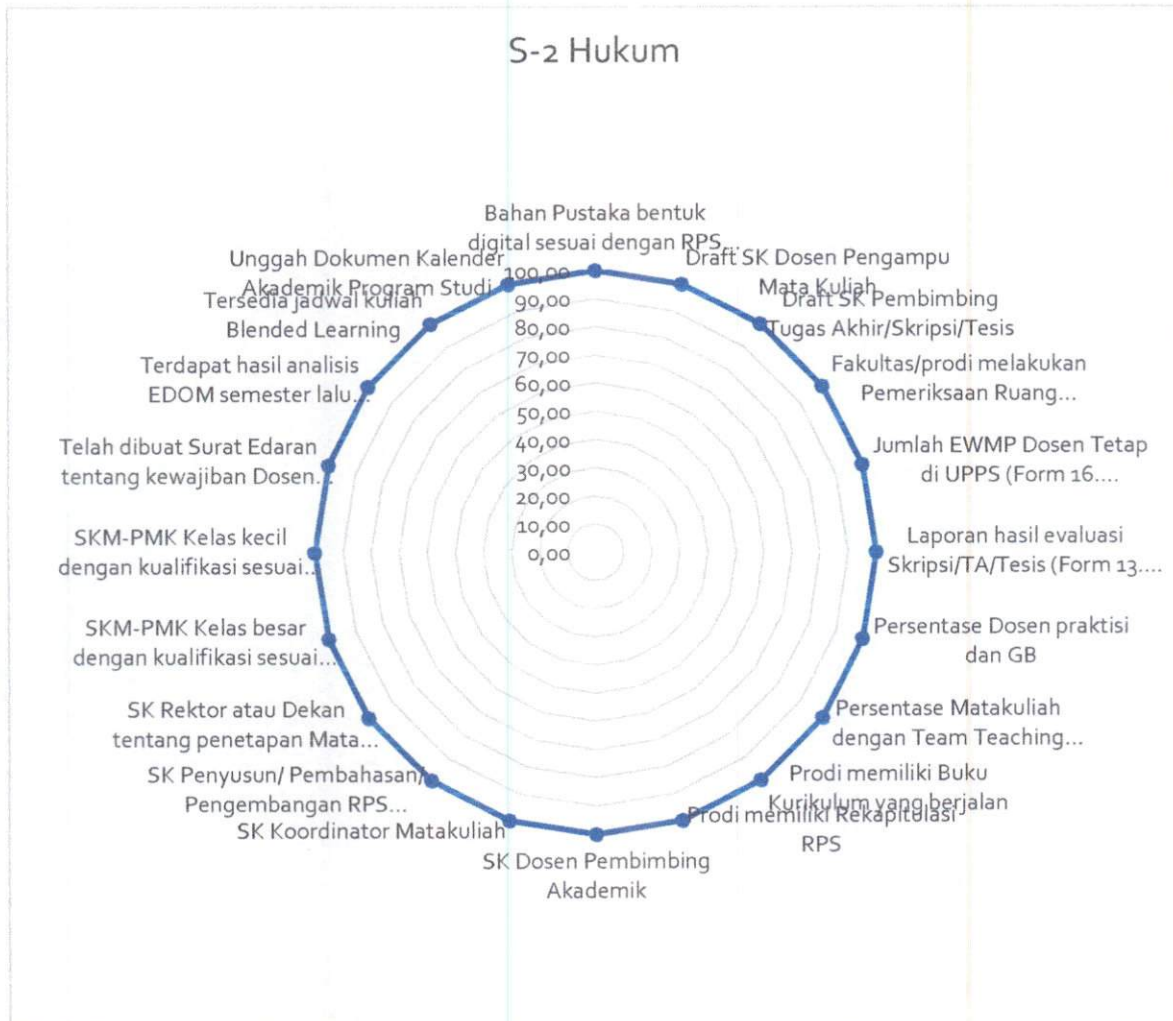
S-2 Hukum

Bahan Pustaka bentuk digital sesuai dengan RPS...

Draft SK Dosen Pengampu Mata Kuliah

Draft SK Pembimbing Tugas Akhir/Skripsi/Tesis

Fakultas/prodi melakukan Pemeriksaan Ruang...

Jumlah EWMP Dosen Tetap di UPPS (Form 16....

Laporan hasil evaluasi Skripsi/TA/Tesis (Form 13....

Persentase Dosen praktisi dan GB

Persentase Matakuliah dengan Team Teaching...

Prodi memiliki Buku Kurikulum yang berjalan

Prodi memiliki Rekapitulasi RPS

SK Dosen Pembimbing Akademik

SK Koordinator Matakuliah

SK Penyusun/ Pembahasan/ Pengembangan RPS...

SK Rektor atau Dekan tentang penetapan Mata...

SKM-PMK Kelas besar dengan kualifikasi sesuai...

SKM-PMK Kelas kecil dengan kualifikasi sesuai...

Telah dibuat Surat Edaran tentang kewajiban Dosen...

Terdapat hasil analisis EDOM semester lalu...

Tersedia jadwal kuliah Blended Learning

Unggah Dokumen Kalender Akademik Program Studi

100,00
90,00
80,00
70,00
60,00
50,00
40,00
30,00
20,00
10,00
0,00